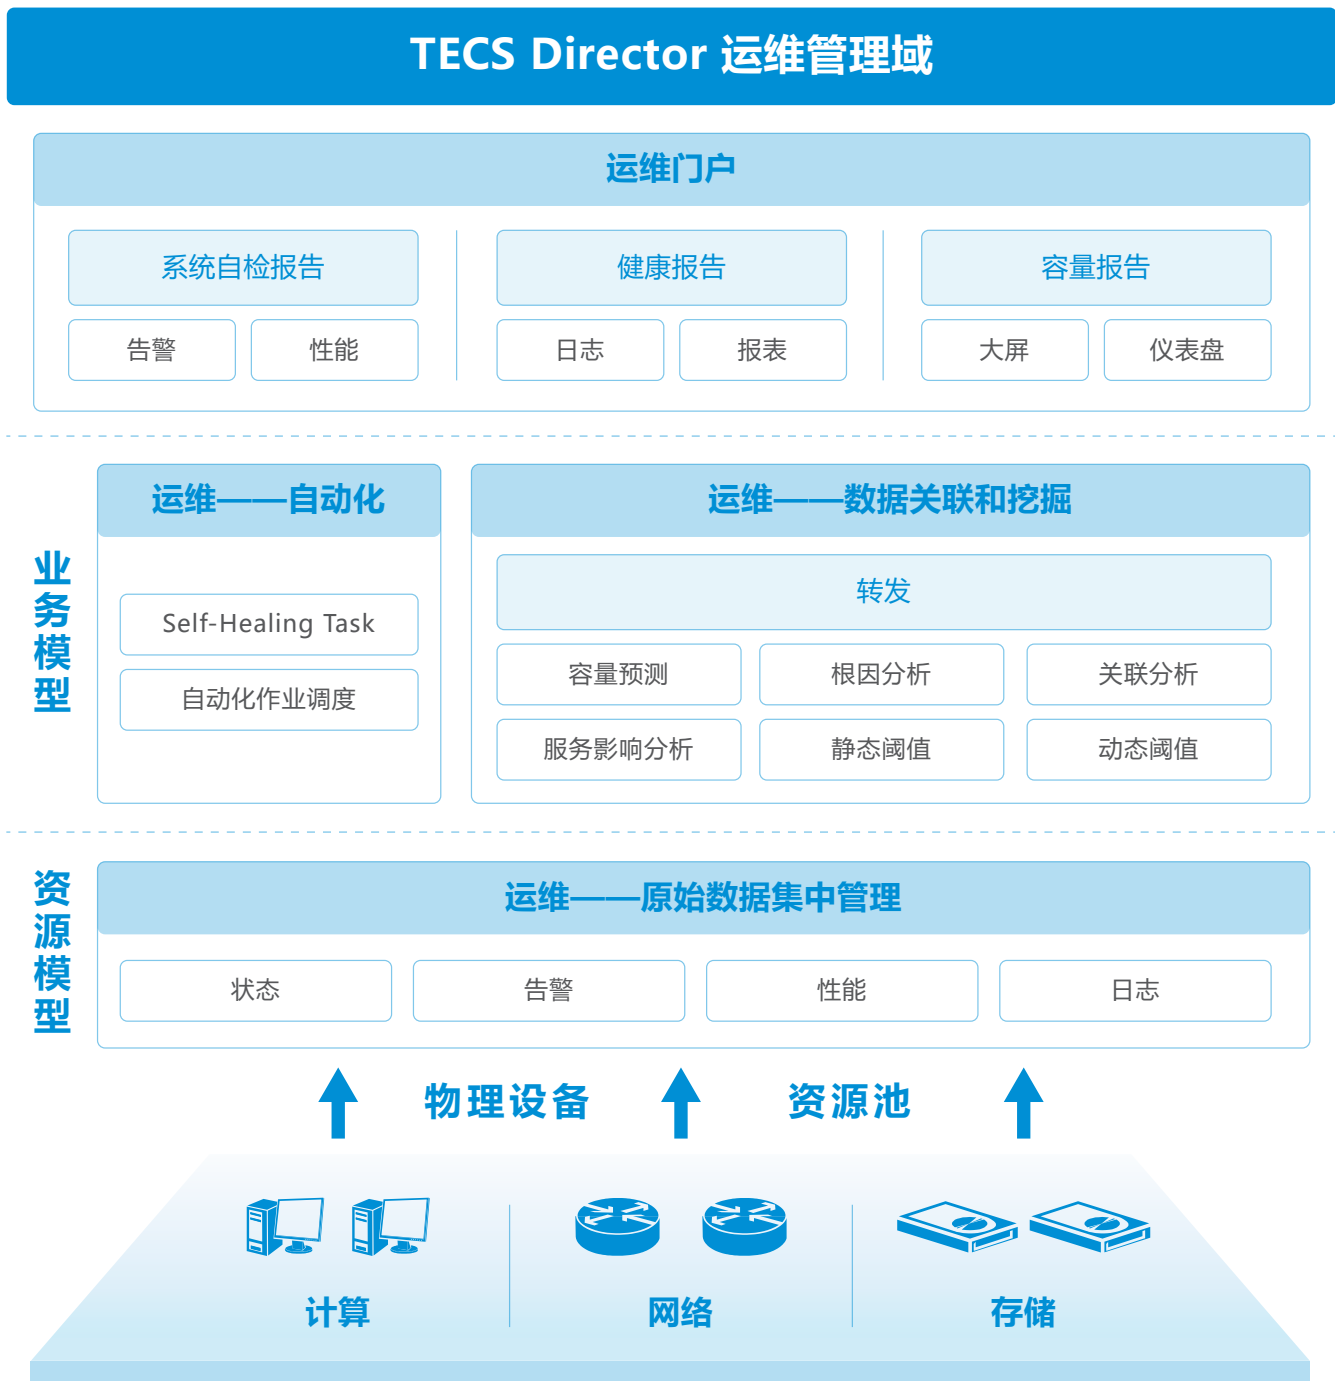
TECS Director 运维管理域

运维门户

系统自检报告

告警

性能

健康报告

日志

报表

容量报告

大屏

仪表盘

业务模型

运维——自动化

Self-Healing Task

自动化作业调度

运维——数据关联和挖掘

转发

容量预测

根因分析

关联分析

服务影响分析

静态阈值

动态阈值

资源模型

运维——原始数据集中管理

状态

告警

性能

日志

物理设备

资源池

计算

网络

存储